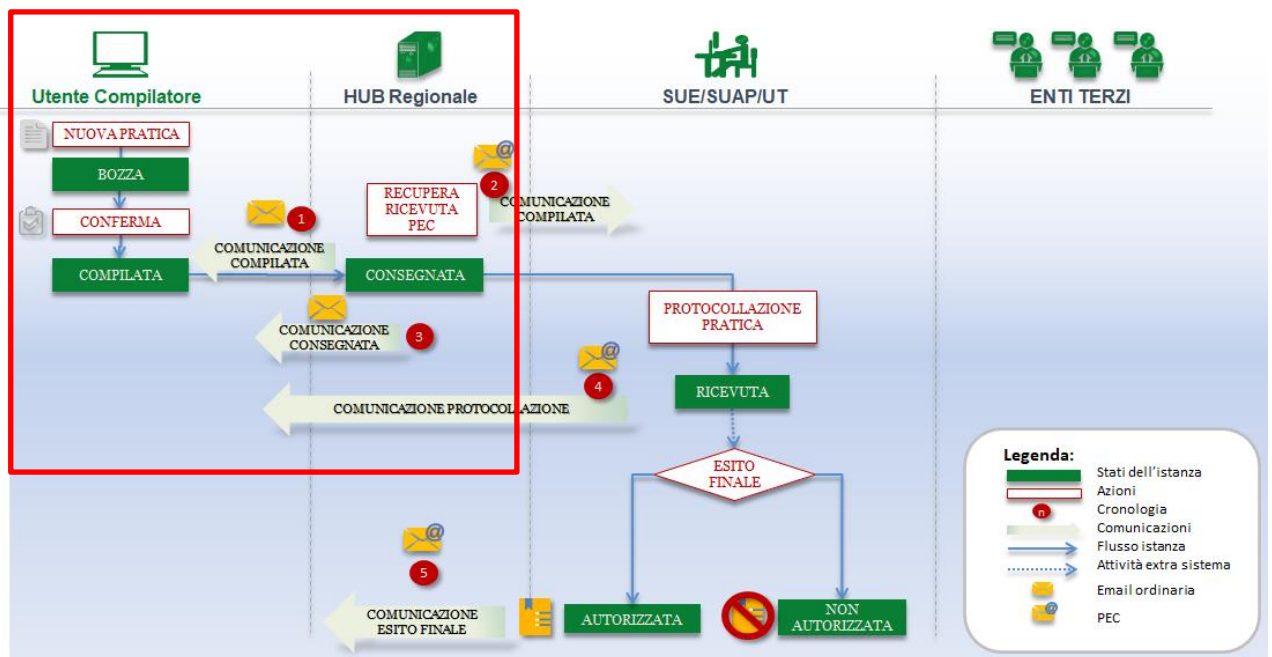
Utente Compilatore

HUB Regionale

SUE/SUAP/UT

ENTI TERZI

NUOVA PRATICA

BOZZA

CONFERMA

COMPILATA

1

COMUNICAZIONE COMPILATA

RECUPERA RICEVUTA PEC

2

COMUNICAZIONE COMPILATA

CONSEGNATA

COMUNICAZIONE CONSEGNATA

3

PROTOCOLLAZIONE PRATICA

4

RICEVUTA

COMUNICAZIONE PROTOCOLLAZIONE

ESITO FINALE

5

COMUNICAZIONE ESITO FINALE

AUTORIZZATA

NON AUTORIZZATA

Legenda:
Stati dell'istanza
Azioni
n
Cronologia
Comunicazioni
Flusso istanza
Attività extra sistema
Email ordinaria
PEC